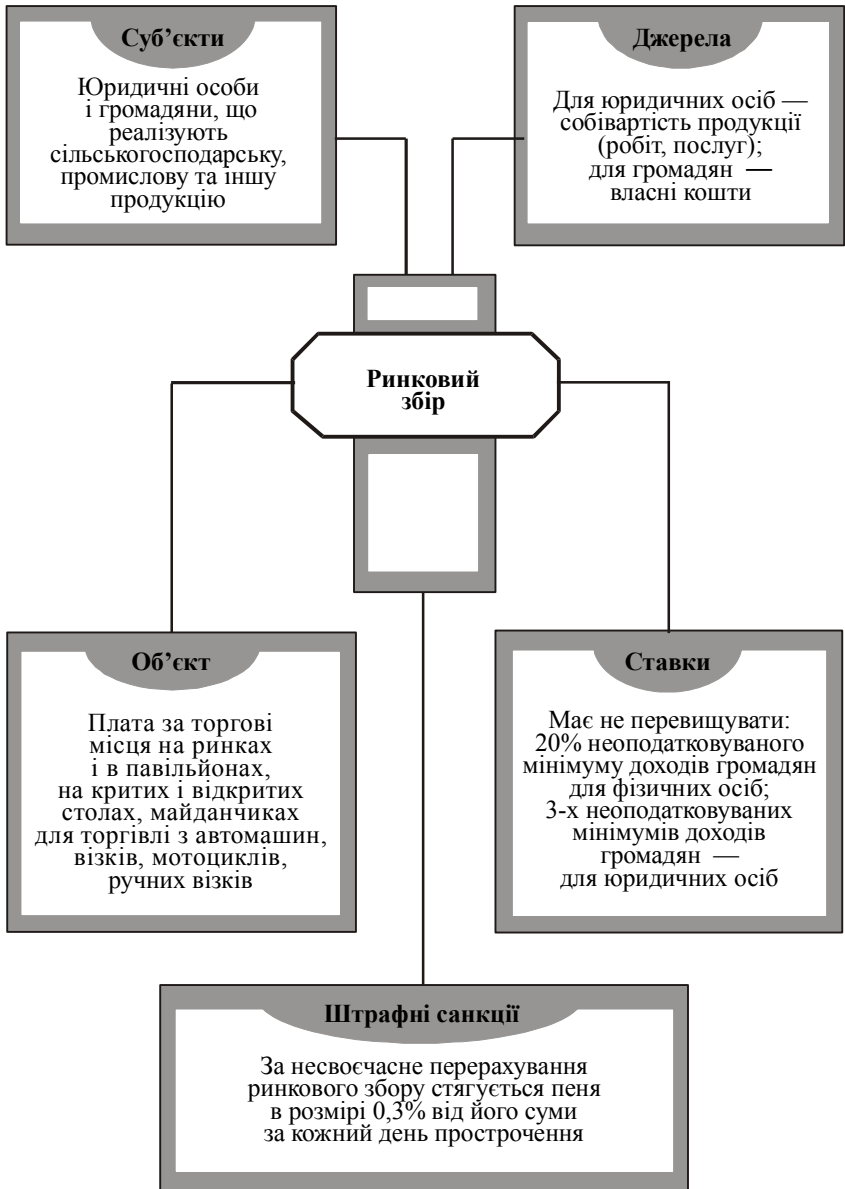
Суб’єкти

Юридичні особи і громадяни, що реалізують сільськогосподарську, промислову та іншу продукцію

Джерела

Для юридичних осіб — собівартість продукції (робіт, послуг); для громадян — власні кошти

Ринковий збір

Об’єкт

Плата за торгові місця на ринках і в павільйонах, на критих і відкритих столах, майданчиках для торгівлі з автомашин, візків, мотоциклів, ручних візків

Ставки

Має не перевищувати: 20% неоподатковуваного мінімуму доходів громадян для фізичних осіб; 3-х неоподатковуваних мінімумів доходів громадян — для юридичних осіб

Штрафні санкції

За несвоєчасне перерахування ринкового збору стягується пеня в розмірі 0,3% від його суми за кожний день прострочення